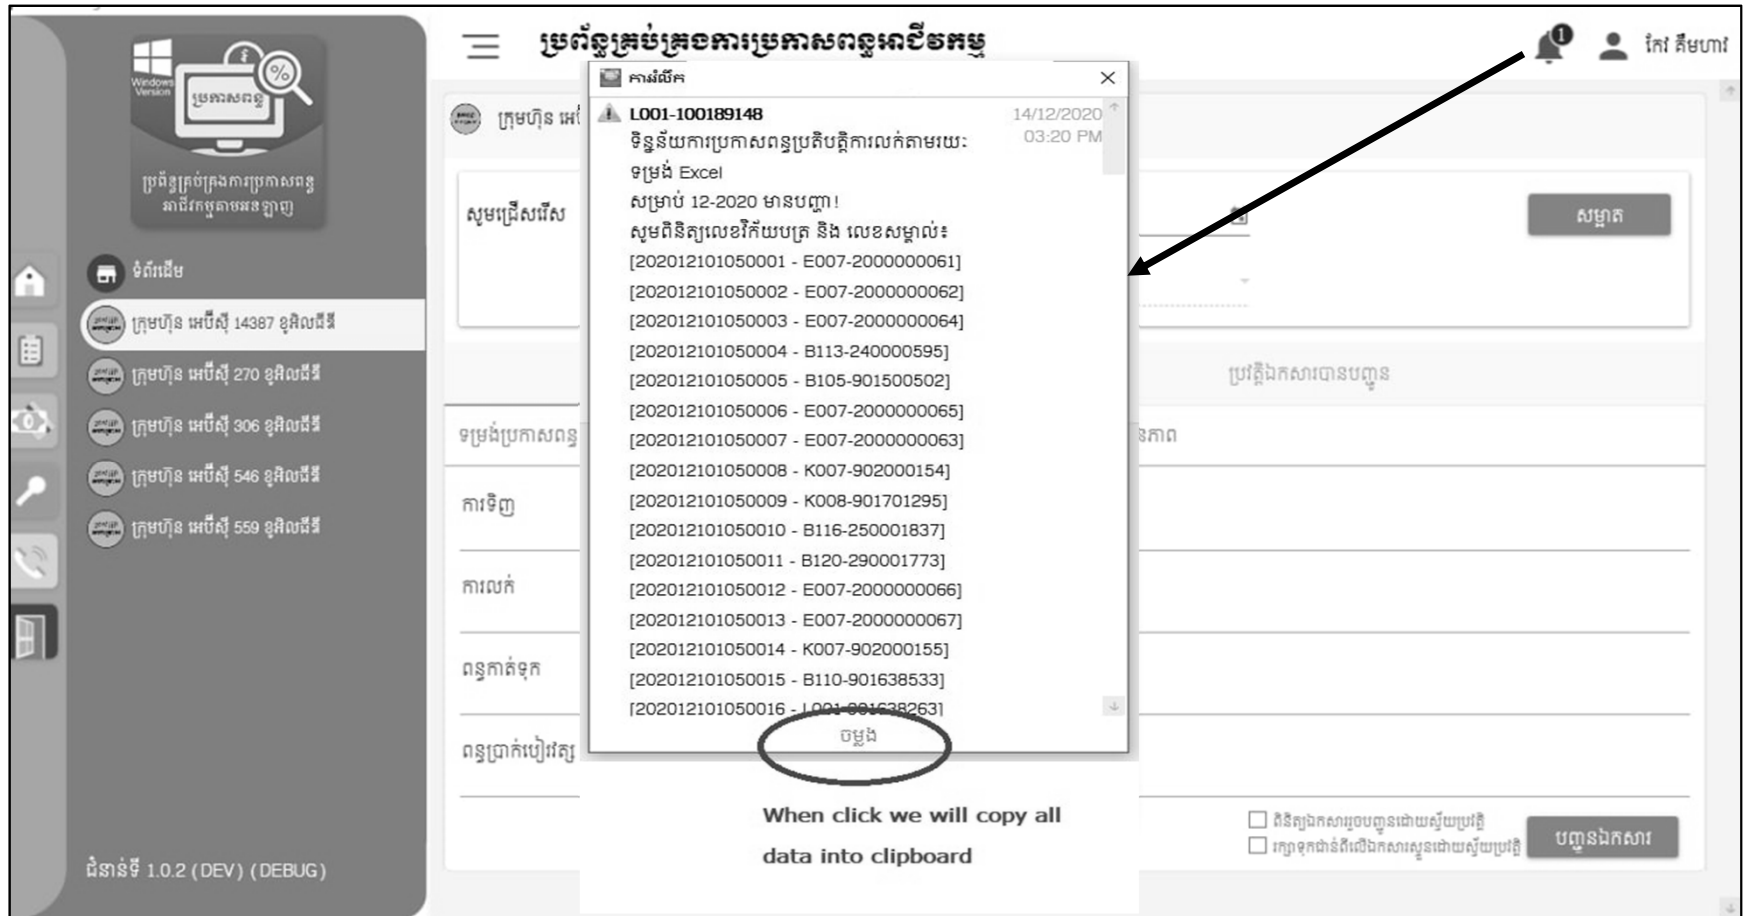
ប្រព័ន្ធគ្រប់គ្រងការប្រកាសពន្ធអាជីវកម្ម

Windows Version
ប្រកាសពន្ធ
ប្រព័ន្ធគ្រប់គ្រងការប្រកាសពន្ធអាជីវកម្មតាមអនឡាញ

ទំព័រដើម
ក្រុមហ៊ុន អេប៊ីស៊ី 14387 ខូអិលធីឌី
ក្រុមហ៊ុន អេប៊ីស៊ី 270 ខូអិលធីឌី
ក្រុមហ៊ុន អេប៊ីស៊ី 306 ខូអិលធីឌី
ក្រុមហ៊ុន អេប៊ីស៊ី 546 ខូអិលធីឌី
ក្រុមហ៊ុន អេប៊ីស៊ី 559 ខូអិលធីឌី

ជំនាន់ទី 1.0.2 (DEV) (DEBUG)

1
កែវ គឹមហាវ

ក្រុមហ៊ុន អេ
សូមជ្រើសរើស
សម្អាត
ប្រវត្តិឯកសារបានបញ្ជូន
ទម្រង់ប្រកាសពន្ធ
ភាព
ការទិញ
ការលក់
ពន្ធកាត់ទុក
ពន្ធប្រាក់បៀវត្ស
ពិនិត្យឯកសារមុនបញ្ជូនដោយស្វ័យប្រវត្តិ
រក្សាទុកជាន់ពីលើឯកសារស្ទួនដោយស្វ័យប្រវត្តិ
បញ្ជូនឯកសារ

ការជូនដំណឹង
L001-100189148
14/12/2020
03:20 PM
ទិន្នន័យការប្រកាសពន្ធប្រតិបត្តិការលក់តាមរយៈទម្រង់ Excel
សម្រាប់ 12-2020 មានបញ្ហា!
សូមពិនិត្យលេខវិក័យបត្រ និង លេខសម្គាល់៖
[202012101050001 - E007-2000000061]
[202012101050002 - E007-2000000062]
[202012101050003 - E007-2000000064]
[202012101050004 - B113-240000595]
[202012101050005 - B105-901500502]
[202012101050006 - E007-2000000065]
[202012101050007 - E007-2000000063]
[202012101050008 - K007-902000154]
[202012101050009 - K008-901701295]
[202012101050010 - B116-250001837]
[202012101050011 - B120-290001773]
[202012101050012 - E007-2000000066]
[202012101050013 - E007-2000000067]
[202012101050014 - K007-902000155]
[202012101050015 - B110-901638533]
[202012101050016 - L001-901638263]
ចម្លង

When click we will copy all data into clipboard